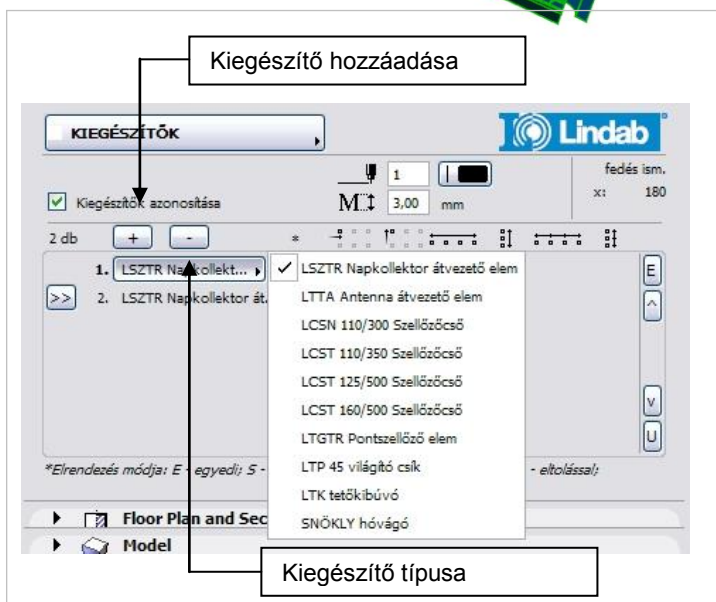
Kiegészítő hozzáadása

KIEGÉSZÍTŐK

Lindab

1

M 3,00 mm

fedés ism.

x: 180

Kiegészítők azonosítása

2 db + -

1. LSZTR Napkollekt...

2. LSZTR Napkollektor át.

>>

LSZTR Napkollektor átvezető elem
LTTA Antenna átvezető elem
LCSN 110/300 Szellőzőcső
LCST 110/350 Szellőzőcső
LCST 125/500 Szellőzőcső
LCST 160/500 Szellőzőcső
LTGTR Pontszellőző elem
LTP 45 világító csík
LTK tetőkibúvó
SNÖKLY hóvágó

E
^
v
U

*Elrendezés módja: E - egyedi; S - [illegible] - eltolással;

Floor Plan and Sec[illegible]

Model

Kiegészítő típusa